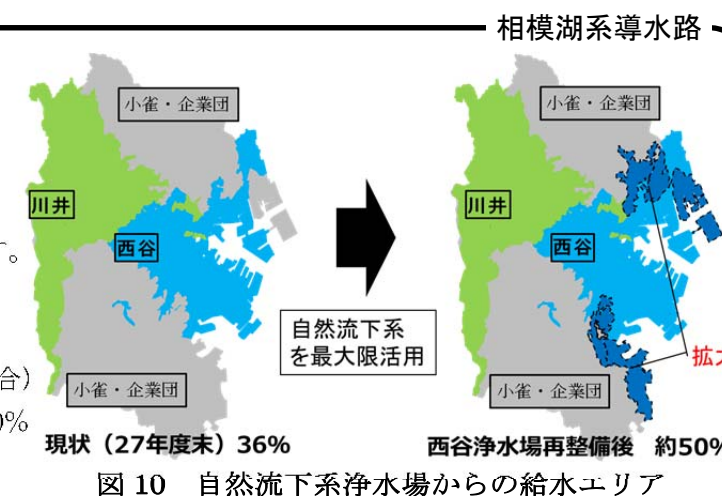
相模湖系導水路

小雀・企業団

川井

西谷

小雀・企業団

。

合)

0%

現状(27年度末)36%

自然流下系を最大限活用

小雀・企業団

川井

西谷

拡

小雀・企業団

西谷浄水場再整備後　約50%

図10　自然流下系浄水場からの給水エリア